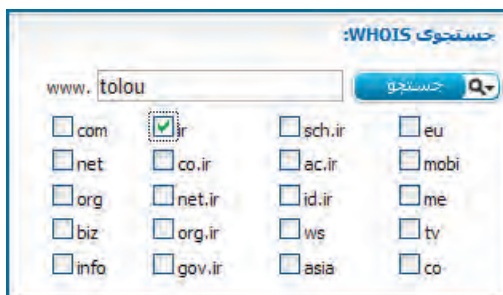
جستجوی WHOIS:

www. tolou

جستجو

| | | | |
|---|---|---|---|
| com | ir | sch.ir | eu |
| net | co.ir | ac.ir | mobi |
| org | net.ir | id.ir | me |
| biz | org.ir | ws | tv |
| info | gov.ir | asia | co |